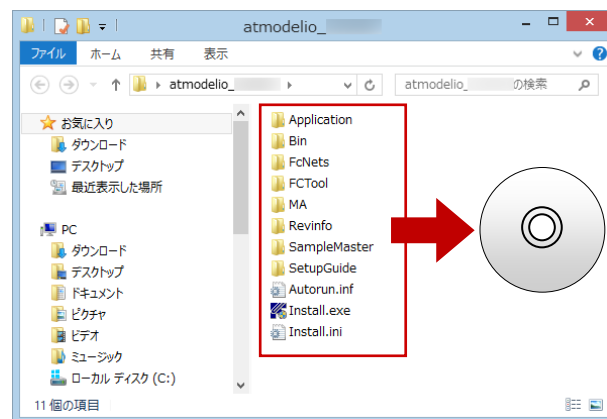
atmodelio_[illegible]

ファイル ホーム 共有 表示

atmodelio_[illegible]

atmodelio_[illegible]の検索

お気に入り
ダウンロード
デスクトップ
最近表示した場所

PC
ダウンロード
デスクトップ
ドキュメント
ピクチャ
ビデオ
ミュージック
ローカル ディスク (C:)

Application
Bin
FcNets
FCTool
MA
Revinfo
SampleMaster
SetupGuide
Autorun.inf
Install.exe
Install.ini

11 個の項目